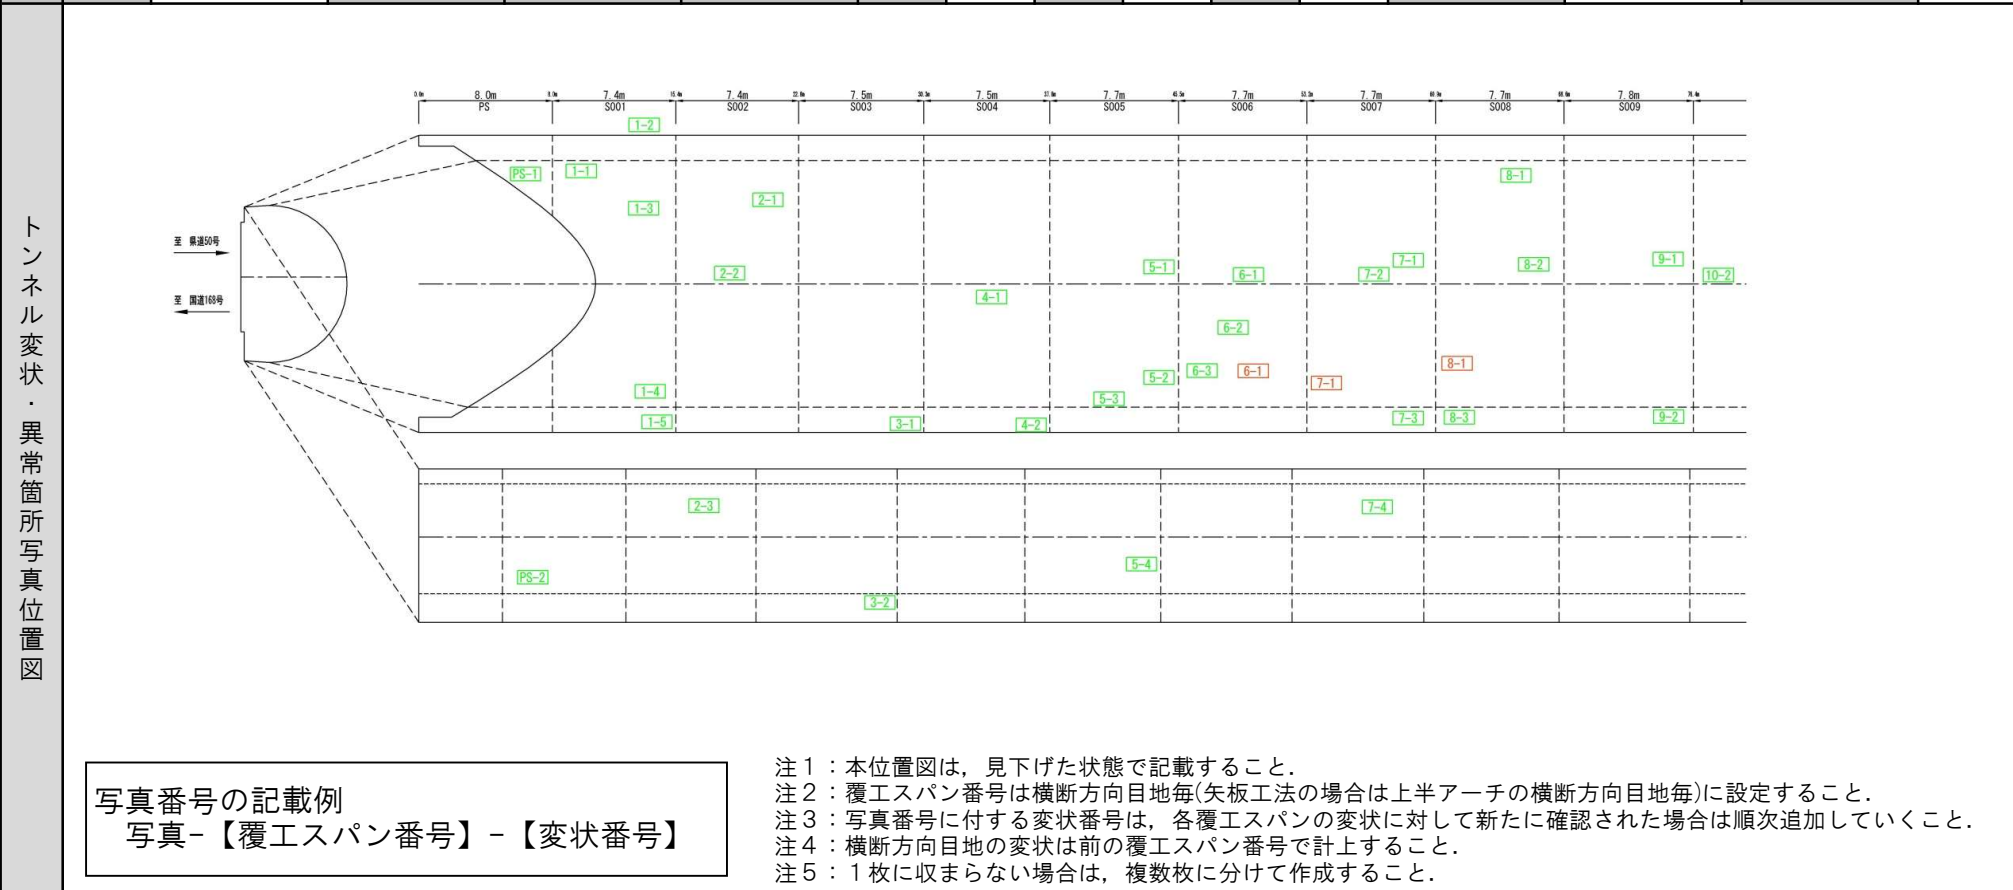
トンネル変状・異常箇所写真位置図

8.0m PS
7.4m S001
7.4m S002
7.5m S003
7.5m S004
7.7m S005
7.7m S006
7.7m S007
7.7m S008
7.8m S009

至 県道50号
至 国道168号

1-2
PS-1
1-1
1-3
2-1
8-1
2-2
5-1
6-1
7-1
7-2
8-2
9-1
10-2
4-1
6-2
8-1
5-2
6-3
6-1
7-1
1-4
5-3
1-5
3-1
4-2
7-3
8-3
9-2
2-3
7-4
5-4
PS-2
3-2

写真番号の記載例
写真-【覆工スパン番号】-【変状番号】

注１：本位置図は，見下げた状態で記載すること.
注２：覆工スパン番号は横断方向目地毎(矢板工法の場合は上半アーチの横断方向目地毎)に設定すること.
注３：写真番号に付する変状番号は，各覆工スパンの変状に対して新たに確認された場合は順次追加していくこと.
注４：横断方向目地の変状は前の覆工スパン番号で計上すること.
注５：１枚に収まらない場合は，複数枚に分けて作成すること.